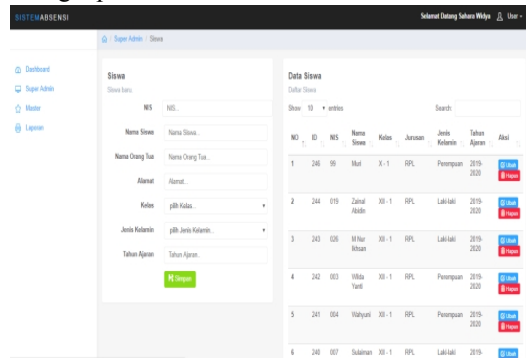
SISTEMABSENSI

Selamat Datang Sahara Widya User

Super Admin / Siswa

Dashboard
Super Admin
Master
Laporan

Siswa
Siswa baru

NIS NIS...
Nama Siswa Nama Siswa...
Nama Orang Tua Nama Orang Tua...
Alamat Alamat...
Kelas pilih Kelas...
Jenis Kelamin pilih Jenis Kelamin...
Tahun Ajaran Tahun Ajaran...

Simpan

Data Siswa
Daftar Siswa

Show 10 entries Search:

| NO | ID | NIS | Nama Siswa | Kelas | Jurusan | Jenis Kelamin | Tahun Ajaran | Aksi |
|---|---|---|---|---|---|---|---|---|
| 1 | 246 | 99 | Muri | X - 1 | RPL | Perempuan | 2019-2020 | Ubah Hapus |
| 2 | 244 | 019 | Zainal Abidin | XII - 1 | RPL | Laki-laki | 2019-2020 | Ubah Hapus |
| 3 | 243 | 026 | M Nur Ikhsan | XII - 1 | RPL | Laki-laki | 2019-2020 | Ubah Hapus |
| 4 | 242 | 003 | Wilda Yanti | XII - 1 | RPL | Perempuan | 2019-2020 | Ubah Hapus |
| 5 | 241 | 004 | Wahyuni | XII - 1 | RPL | Perempuan | 2019-2020 | Ubah Hapus |
| 6 | 240 | 007 | Sulaiman | XII - 1 | RPL | Laki-laki | 2019- | Ubah |